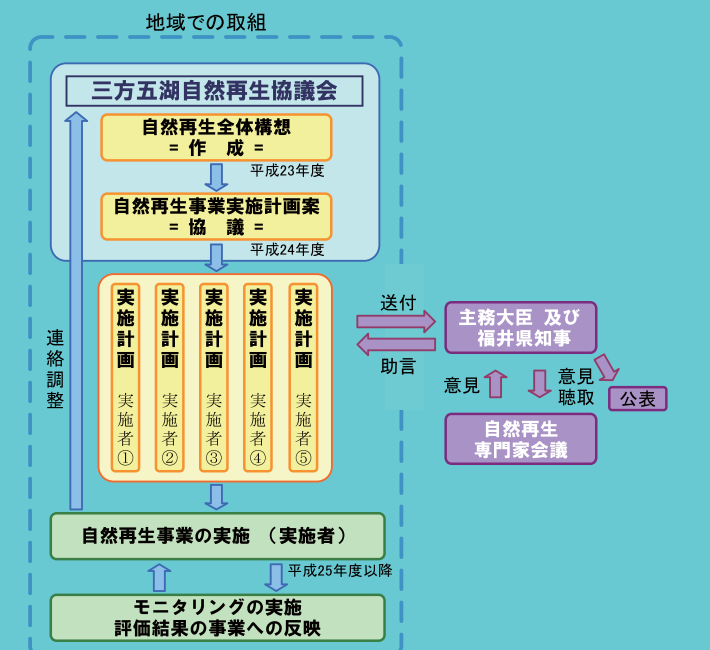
地域での取組

三方五湖自然再生協議会

自然再生全体構想
= 作 成 =

平成23年度

自然再生事業実施計画案
= 協 議 =

平成24年度

連絡調整

実施計画 実施者①

実施計画 実施者②

実施計画 実施者③

実施計画 実施者④

実施計画 実施者⑤

送付

助言

主務大臣 及び
福井県知事

意見

意見
聴取

公表

自然再生
専門家会議

自然再生事業の実施 （実施者）

平成25年度以降

モニタリングの実施
評価結果の事業への反映